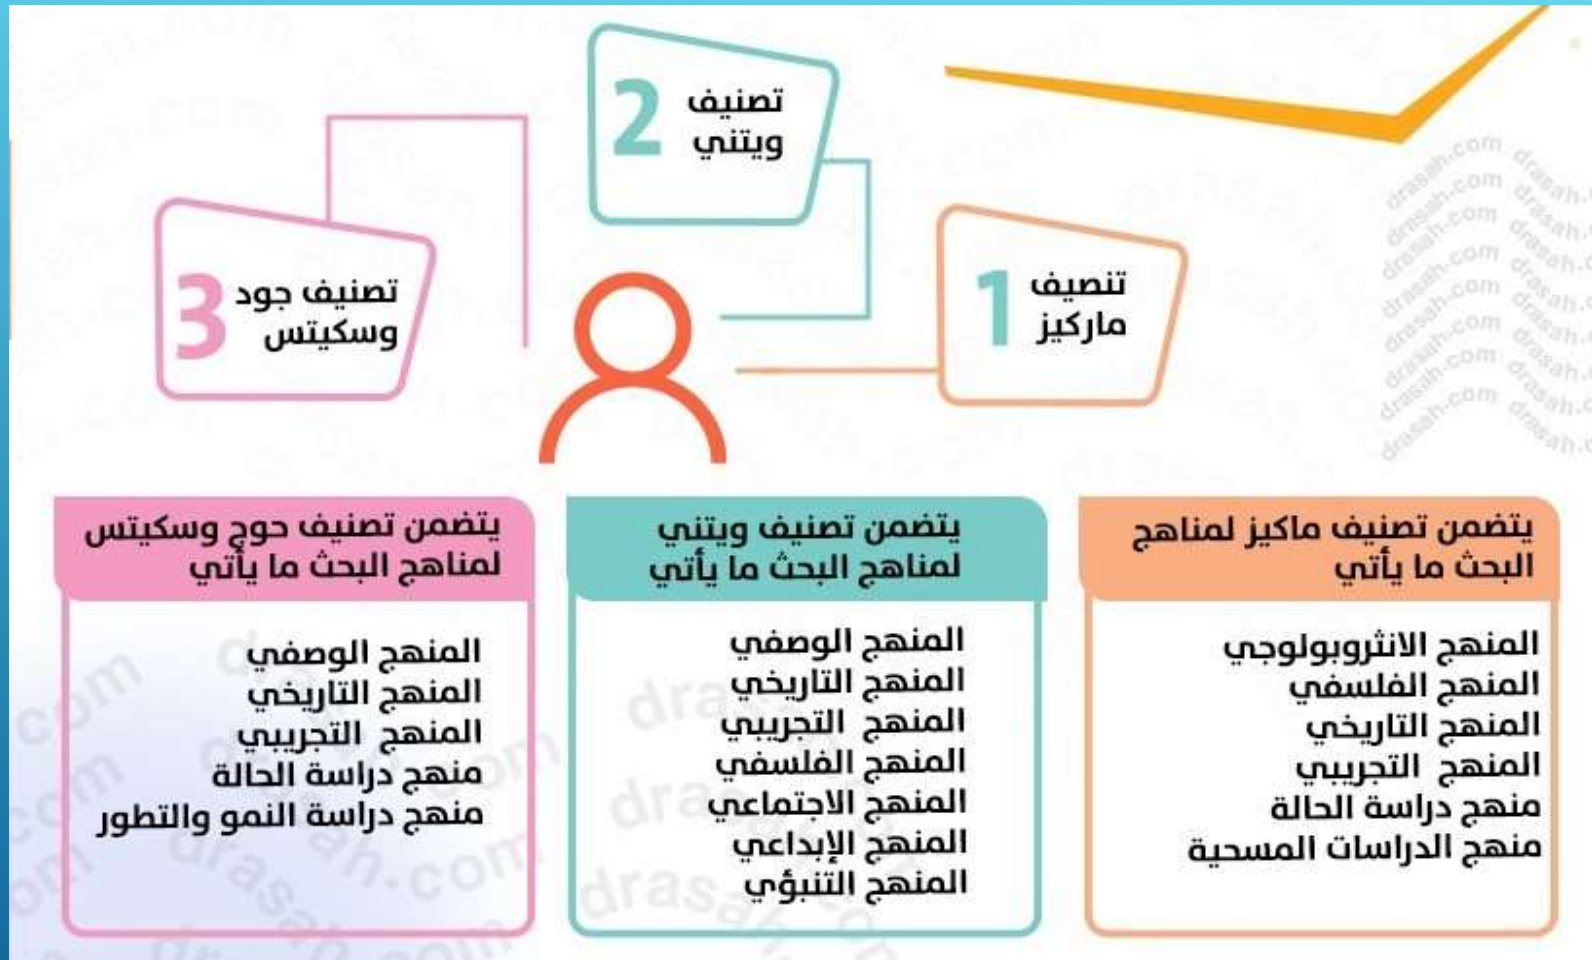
1 تنصيف ماركيز

2 تصنيف ويتني

3 تصنيف جود وسكيتس

يتضمن تصنيف ماكيز لمناهج البحث ما يأتي

المنهج الانثروبولوجي
المنهج الفلسفي
المنهج التاريخي
المنهج التجريبي
منهج دراسة الحالة
منهج الدراسات المسحية

يتضمن تصنيف ويتني لمناهج البحث ما يأتي

المنهج الوصفي
المنهج التاريخي
المنهج التجريبي
المنهج الفلسفي
المنهج الاجتماعي
المنهج الإبداعي
المنهج التنبؤي

يتضمن تصنيف حوج وسكيتس لمناهج البحث ما يأتي

المنهج الوصفي
المنهج التاريخي
المنهج التجريبي
منهج دراسة الحالة
منهج دراسة النمو والتطور

drasah.com